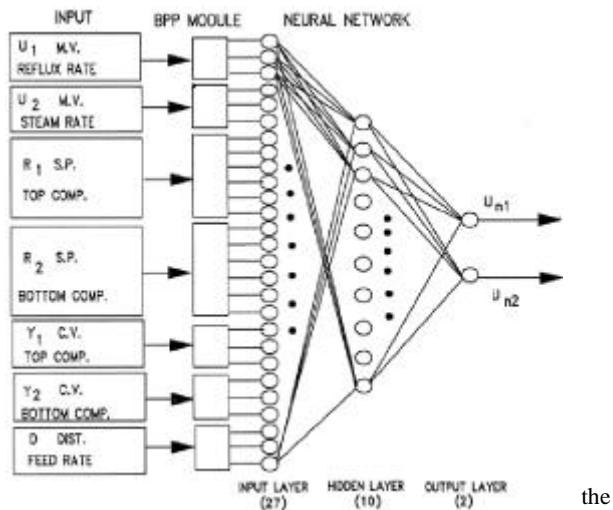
INPUT

BPP MODULE

NEURAL NETWORK

$U_1$ M.V. REFLUX RATE

$U_2$ M.V. STEAM RATE

$R_1$ S.P. TOP COMP.

$R_2$ S.P. BOTTOM COMP.

$Y_1$ C.V. TOP COMP.

$Y_2$ C.V. BOTTOM COMP.

D DIST. FEED RATE

$u_{n1}$

$u_{n2}$

INPUT LAYER (27)

HIDDEN LAYER (10)

OUTPUT LAYER (2)

the